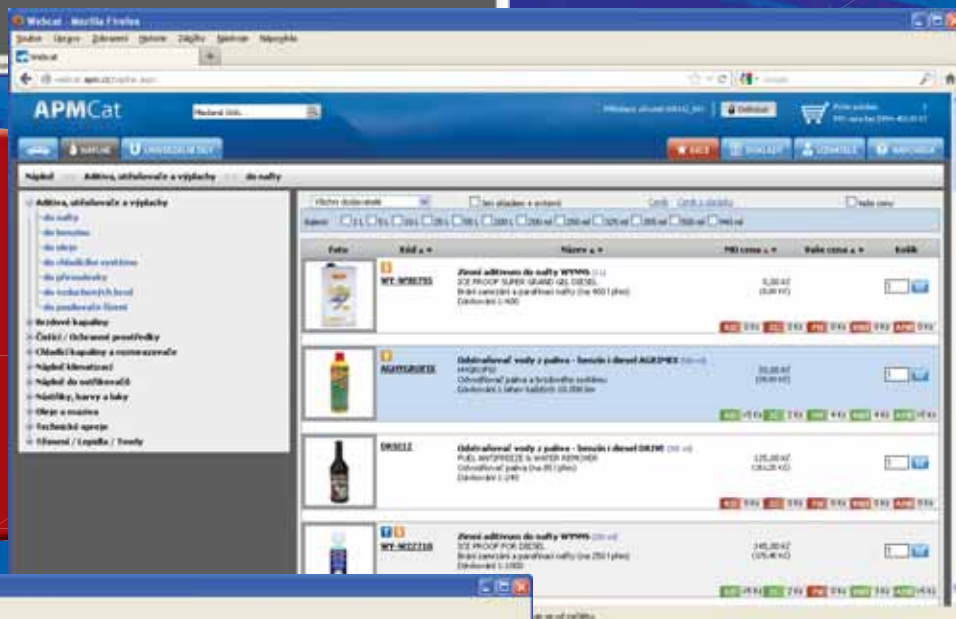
Webcat - Mozilla Firefox

Soubor Úpravy Zobrazení Historie Záložky Nástroje Nápověda

Webcat

APMCat

Hledaný text...

Odhlásit

NÁPLNĚ

UNIVERZÁLNÍ DÍLY

AKCE

DOKLADY

KONTAKTY

NÁPOVĚDA

Náplně :: Aditiva, stabilizace a výplachy :: do nafty

Aditiva, stabilizace a výplachy
do nafty
do benzínu
do oleje
do chladícího systému
do převodovky
do hydraulických brzd
do posilovače řízení
Brzdové kapaliny
Čisticí / Ochranné prostředky
Chladicí kapaliny a nemrznoucí
Náplně klimatizací
Náplně do ostřikovačů
Nátěry, barvy a laky
Oleje a maziva
Technické spreje
Těsnění / Lepidla / Tmely

Všichni dodavatelé

Jen skladem v prodejně

Foto | Kód | Název | MO cena | Vaše cena | Košík

WY-W90751
Zimní aditivum do nafty WYNNS
ICE PROOF SUPER GRAND GEL DIESEL
Brání zamrzání a parafinaci nafty
Dávkování 1:400

AGMPGR0ØS
Odstraňovač vody z paliva - benzín i diesel AGRIMEX
Odvodňovač paliva a brzdového systému

DR5012
Odstraňovač vody z paliva - benzín i diesel DRIVE
FUEL ANTIFREEZE & WATER REMOVER
Odvodňovač paliva
Dávkování 1:240

WY-W22710
Zimní aditivum do nafty WYNNS
ICE PROOF FOR DIESEL
Brání zamrzání a parafinaci nafty
Dávkování 1:1000